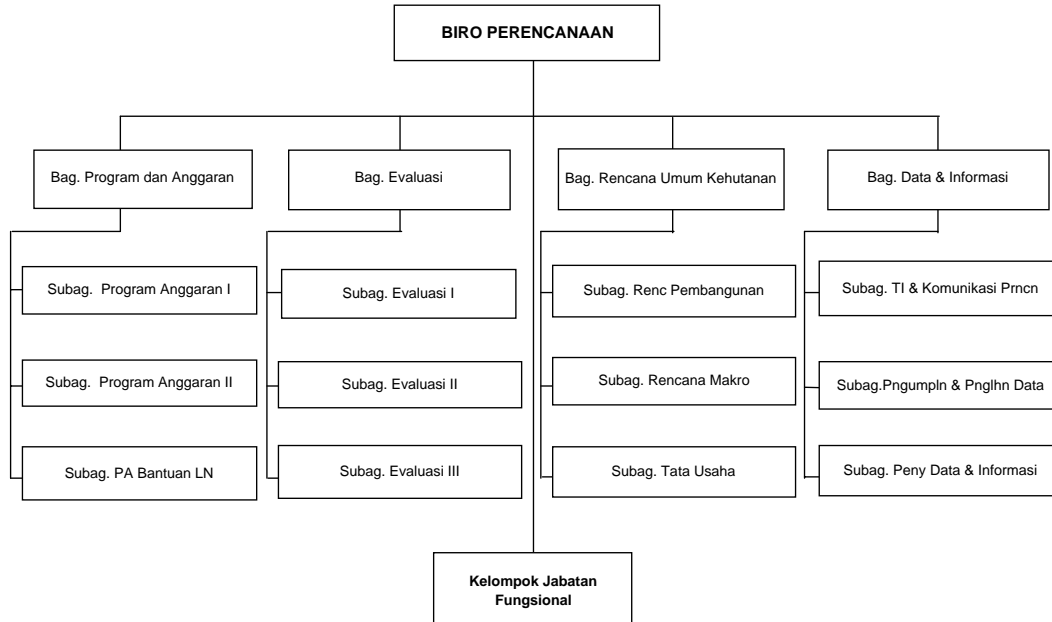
BIRO PERENCANAAN

Bag. Program dan Anggaran

Subag. Program Anggaran I

Subag. Program Anggaran II

Subag. PA Bantuan LN

Bag. Evaluasi

Subag. Evaluasi I

Subag. Evaluasi II

Subag. Evaluasi III

Bag. Rencana Umum Kehutanan

Subag. Renc Pembangunan

Subag. Rencana Makro

Subag. Tata Usaha

Bag. Data & Informasi

Subag. TI & Komunikasi Prncn

Subag.Pngumpln & Pnglhn Data

Subag. Peny Data & Informasi

Kelompok Jabatan Fungsional